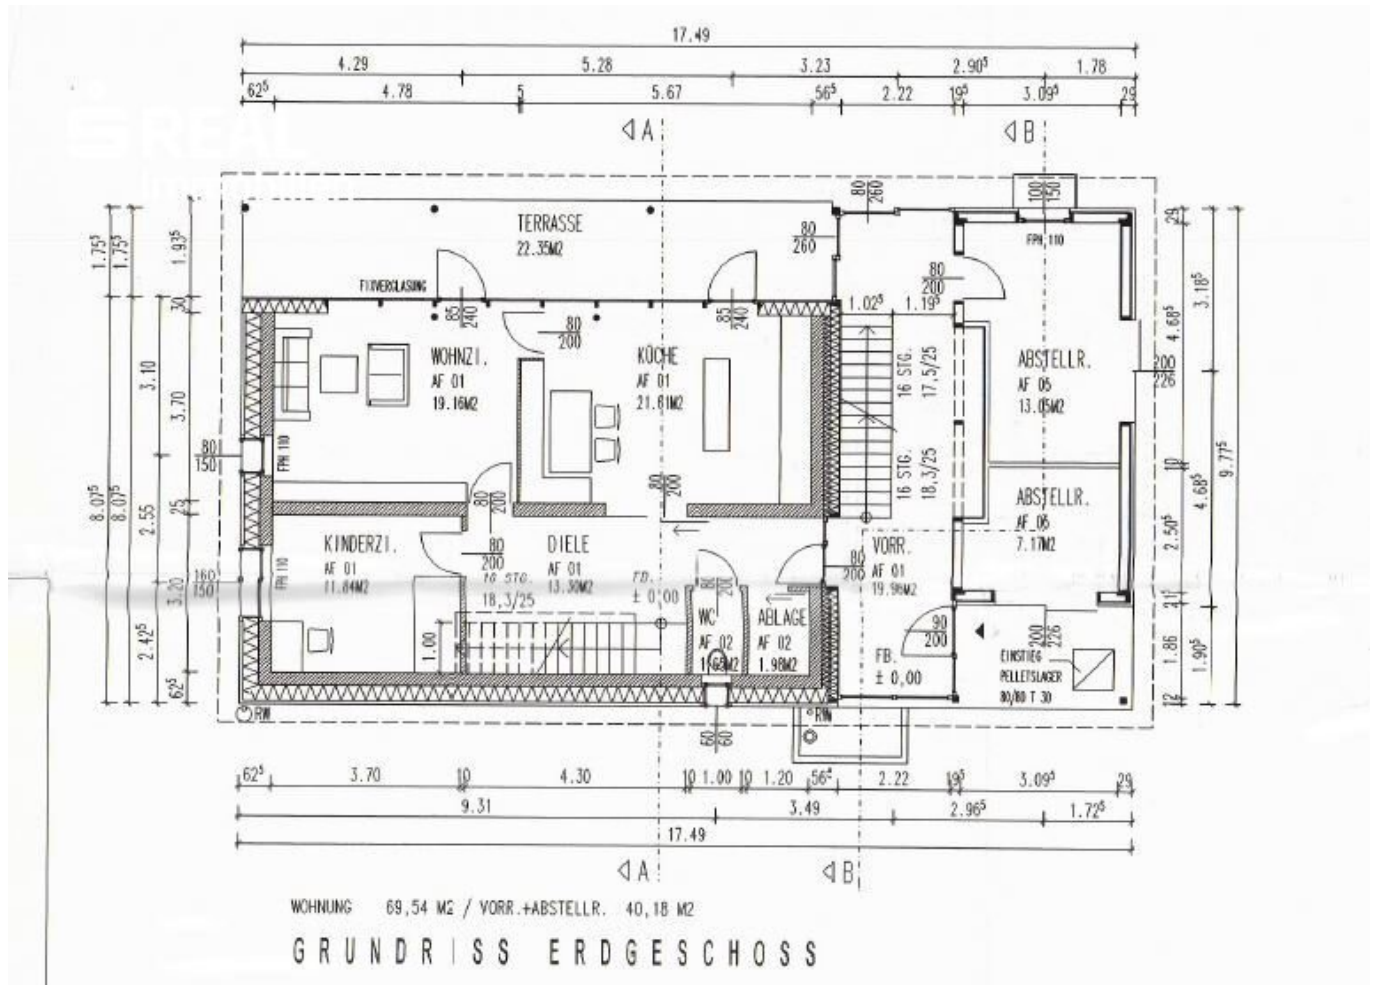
17.49
4.29 5.28 3.23 $2.90^5$ 1.78
$62^5$ 4.78 5 5.67 $56^5$ 2.22 $19^5$ $3.09^5$ 29

S REAL

A B

TERRASSE
22.35M2

FIXVERGLASUNG

WOHNZI.
AF 01
19.16M2

KÜCHE
AF 01
21.61M2

KINDERZI.
AF 01
11.64M2

DIELE
AF 01
13.30M2

16 STG.
18.3/25

FB.
± 0.00

WC
AF 02
1.65M2

ABLAGE
AF 02
1.98M2

VORR.
AF 01
19.98M2

FB.
± 0.00

16 STG.
17.5/25

16 STG.
18.3/25

ABSTELLR.
AF 05
13.05M2

ABSTELLR.
AF 06
7.17M2

EINSTIEG
PELLETSLAGER
80/80 T 30

FPH 110

RW

80/260 80/260 85/240 80/200 85/240 80/200 80/200 80/200 80/200 80/200 90/200 200/226 200/226 100/150 80/150 160/150 60/60 1.00 $1.02^5$ $1.19^5$

$1.75^5$ $1.75^5$ $1.93^5$ 30 3.10 3.70 $8.07^5$ $8.07^5$ 2.55 25 3.20 $2.42^5$ $62^5$

29 $3.18^5$ $4.68^5$ 10 $4.68^5$ $9.77^5$ $2.50^5$ 21 1.86 $1.90^5$ 12

$62^5$ 3.70 10 4.30 10 1.00 10 1.20 $56^5$ 2.22 $19^5$ $3.09^5$ 29
9.31 3.49 $2.96^5$ $1.72^5$
17.49

A B

WOHNUNG 69,54 M2 / VORR.+ABSTELLR. 40,18 M2

GRUNDRISS ERDGESCHOSS